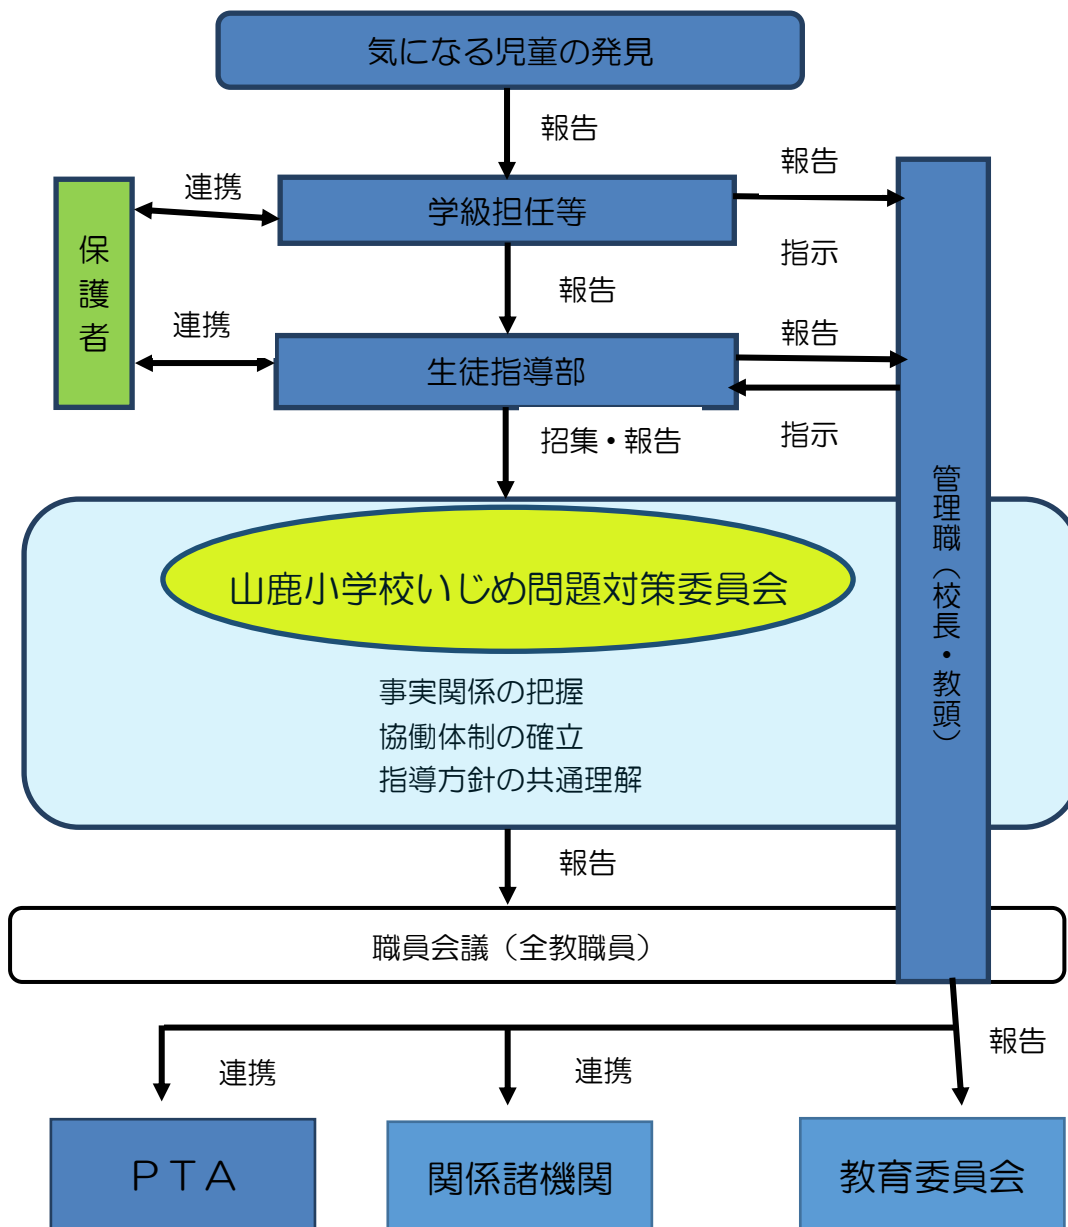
気になる児童の発見

報告

報告

連携

学級担任等

保護者

指示

報告

連携

報告

生徒指導部

招集・報告

指示

管理職（校長・教頭）

山鹿小学校いじめ問題対策委員会

事実関係の把握
協働体制の確立
指導方針の共通理解

報告

職員会議（全教職員）

報告

連携

連携

ＰＴＡ

関係諸機関

教育委員会